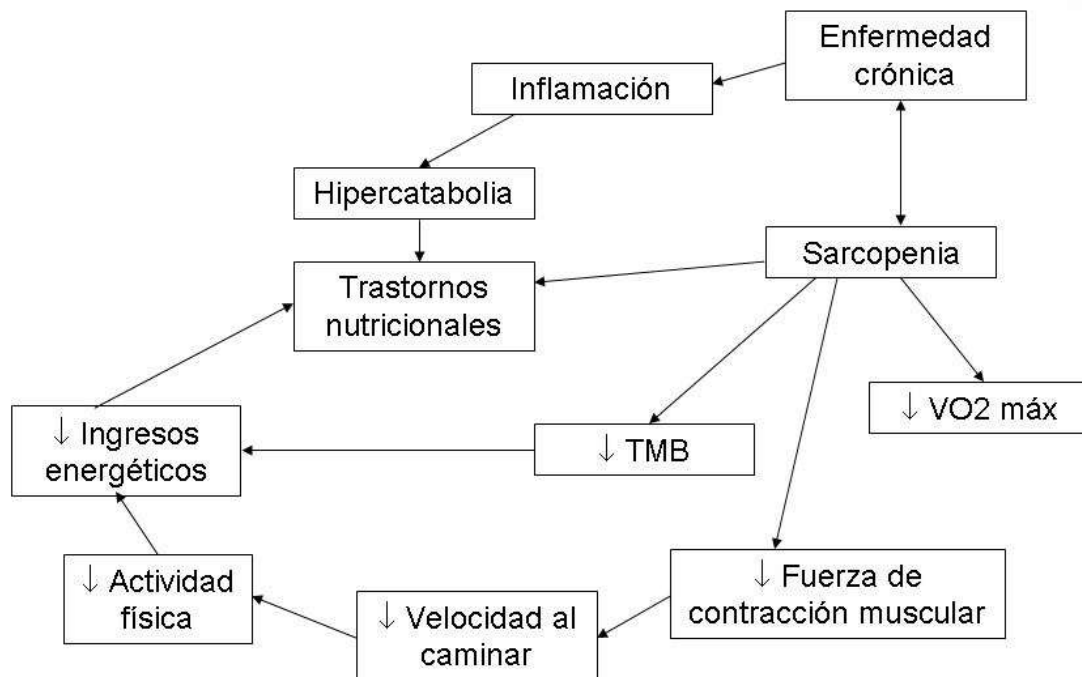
Enfermedad crónica

Inflamación

Hipercatabolia

Sarcopenia

Trastornos nutricionales

↓ VO2 máx

↓ Ingresos energéticos

↓ TMB

↓ Actividad física

↓ Fuerza de contracción muscular

↓ Velocidad al caminar